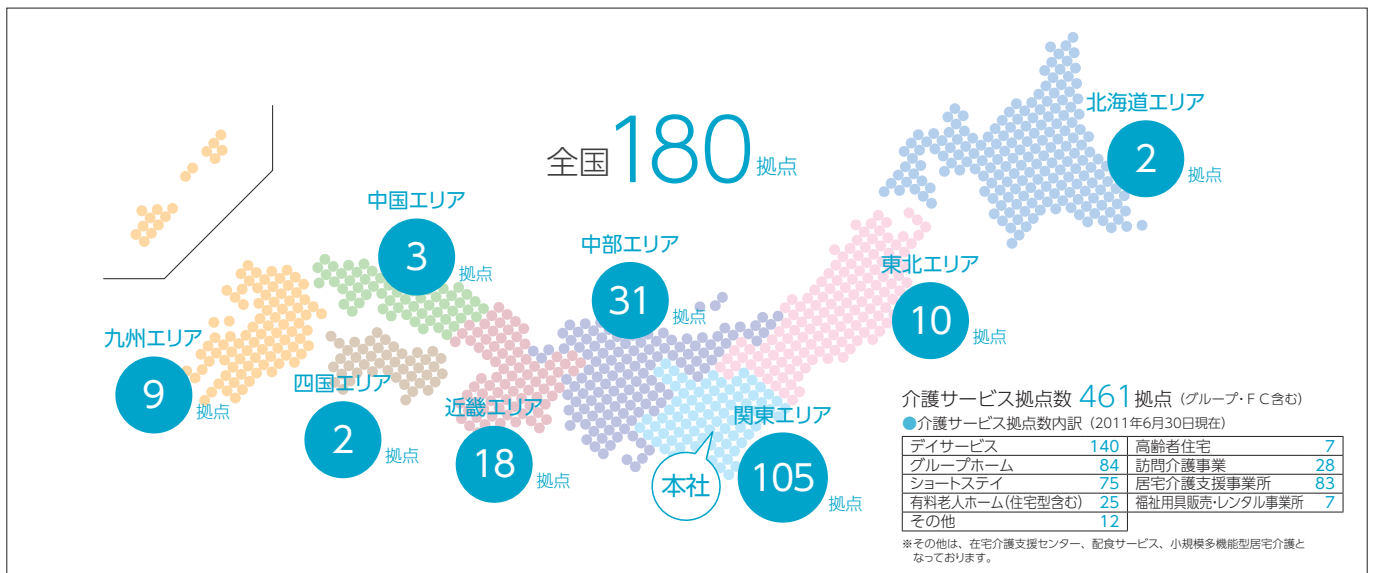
全国180拠点

北海道エリア
2
拠点

東北エリア
10
拠点

中国エリア
3
拠点

中部エリア
31
拠点

九州エリア
9
拠点

四国エリア
2
拠点

近畿エリア
18
拠点

関東エリア
105
拠点

本社

介護サービス拠点数 461拠点（グループ・ＦＣ含む）

介護サービス拠点数内訳（2011年6月30日現在）

| | | | |
|---|---|---|---|
| デイサービス | 140 | 高齢者住宅 | 7 |
| グループホーム | 84 | 訪問介護事業 | 28 |
| ショートステイ | 75 | 居宅介護支援事業所 | 83 |
| 有料老人ホーム(住宅型含む) | 25 | 福祉用具販売・レンタル事業所 | 7 |
| その他 | 12 | | |

※その他は、在宅介護支援センター、配食サービス、小規模多機能型居宅介護となっております。